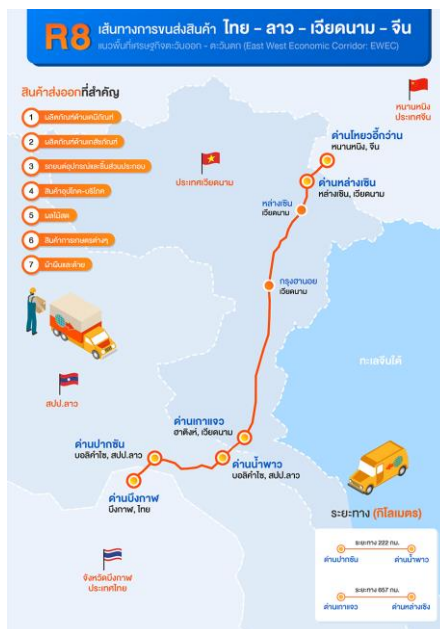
R8 เส้นทางการขนส่งสินค้า ไทย - ลาว - เวียดนาม - จีน
แนวพื้นที่เศรษฐกิจตะวันออก - ตะวันตก (East West Economic Corridor: EWEC)

สินค้าส่งออกที่สำคัญ
1 ผลิตภัณฑ์ด้านเหมืองแร่
2 ผลิตภัณฑ์ด้านเกษตรกรรม
3 รถยนต์อุปกรณ์และชิ้นส่วนประกอบ
4 สินค้าอุปโภค-บริโภค
5 ผลไม้สด
6 สินค้าการเกษตรต่างๆ
7 น้ำมันเชื้อเพลิง

หนานหนิง ประเทศจีน

ด่านโหยวอี้กว่าน
หนานหนิง, จีน

ประเทศเวียดนาม

ด่านหล่างเซิน
หล่างเซิน, เวียดนาม

หล่างเซิน
เวียดนาม

กรุงฮานอย
เวียดนาม

ทะเลจีนใต้

สปป.ลาว

ด่านเกาแจว
ฮาติงห์, เวียดนาม

ด่านปากซัน
บอลิคำไซ, สปป.ลาว

ด่านน้ำพาว
บอลิคำไซ, สปป.ลาว

ด่านบึงกาฬ
บึงกาฬ, ไทย

จังหวัดบึงกาฬ
ประเทศไทย

ระยะทาง (กิโลเมตร)

ระยะทาง 222 กม.
ด่านปากซัน ด่านน้ำพาว

ระยะทาง 657 กม.
ด่านเกาแจว ด่านหล่างเซิน